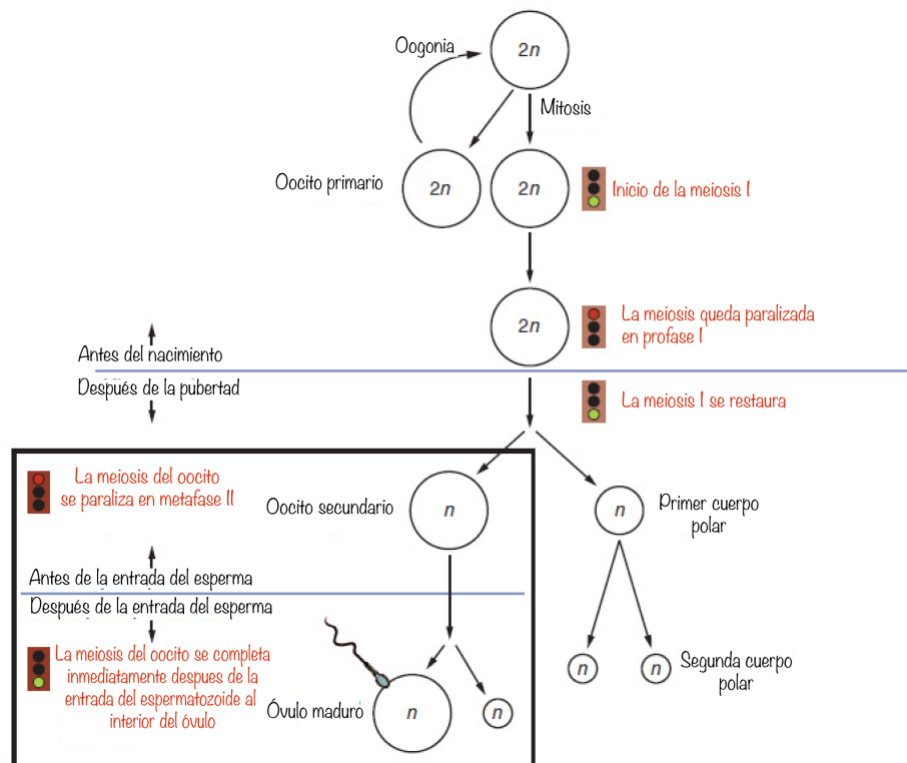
Oogonia

2n

Mitosis

Oocito primario

2n

2n

Inicio de la meiosis I

2n

La meiosis queda paralizada en profase I

Antes del nacimiento

Después de la pubertad

La meiosis I se restaura

La meiosis del oocito se paraliza en metafase II

Oocito secundario

n

n

Primer cuerpo polar

Antes de la entrada del esperma

Después de la entrada del esperma

La meiosis del oocito se completa inmediatamente despues de la entrada del espermatozoide al interior del óvulo

n

n

Segunda cuerpo polar

Óvulo maduro

n

n